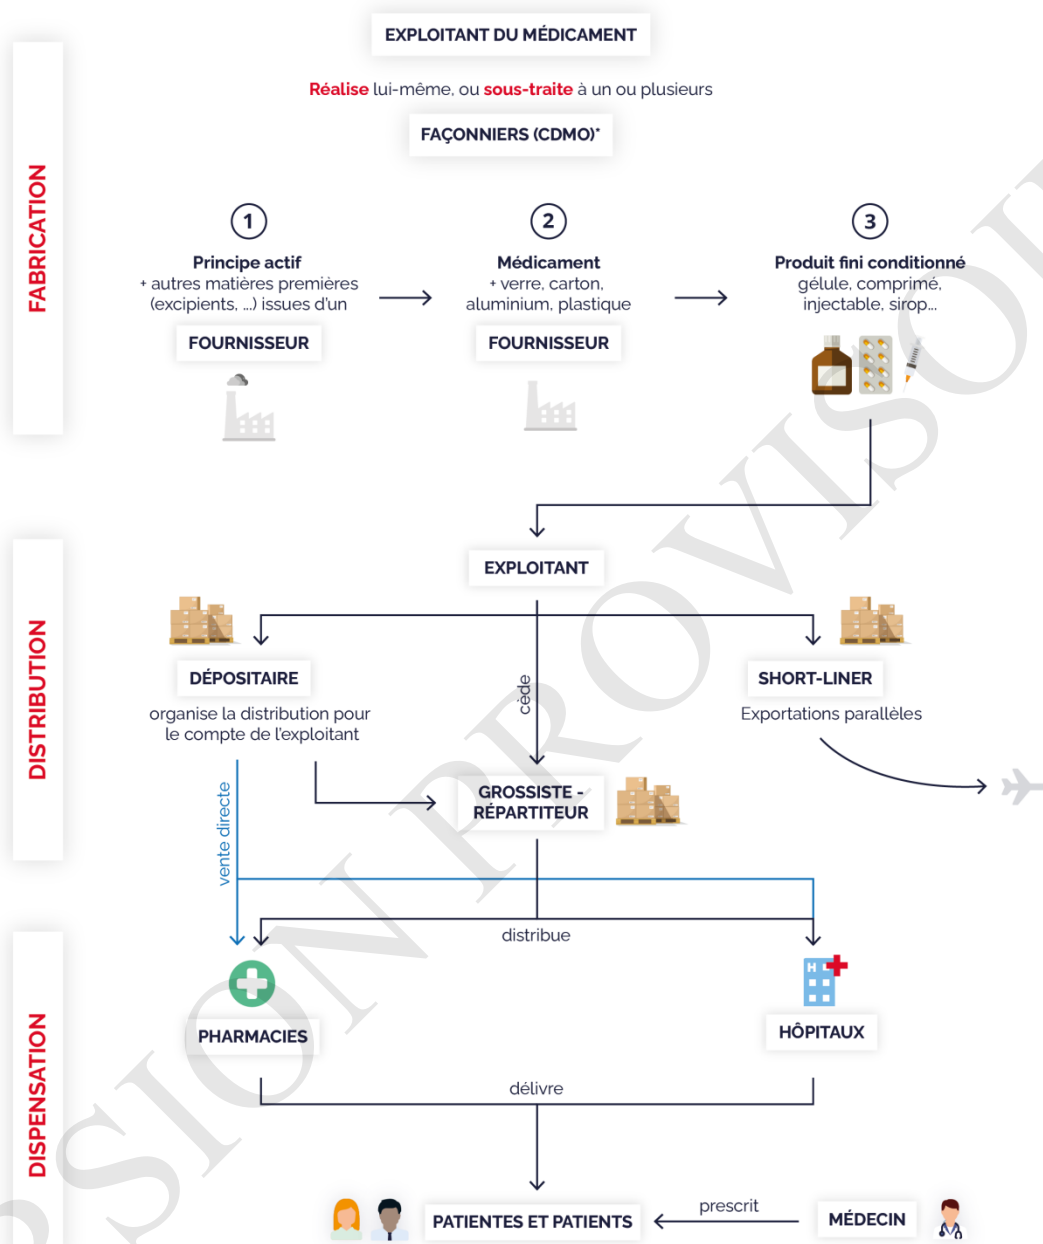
FABRICATION

EXPLOITANT DU MÉDICAMENT

Réalise lui-même, ou sous-traite à un ou plusieurs

FAÇONNIERS (CDMO)*

1

Principe actif
+ autres matières premières (excipients, ...) issues d'un

FOURNISSEUR

2

Médicament
+ verre, carton, aluminium, plastique

FOURNISSEUR

3

Produit fini conditionné
gélule, comprimé, injectable, sirop...

DISTRIBUTION

EXPLOITANT

DÉPOSITAIRE

organise la distribution pour le compte de l'exploitant

cède

SHORT-LINER

Exportations parallèles

vente directe

GROSSISTE - RÉPARTITEUR

DISPENSATION

distribue

PHARMACIES

HÔPITAUX

délivre

PATIENTES ET PATIENTS

prescrit

MÉDECIN

VERSION PROVISOIRE